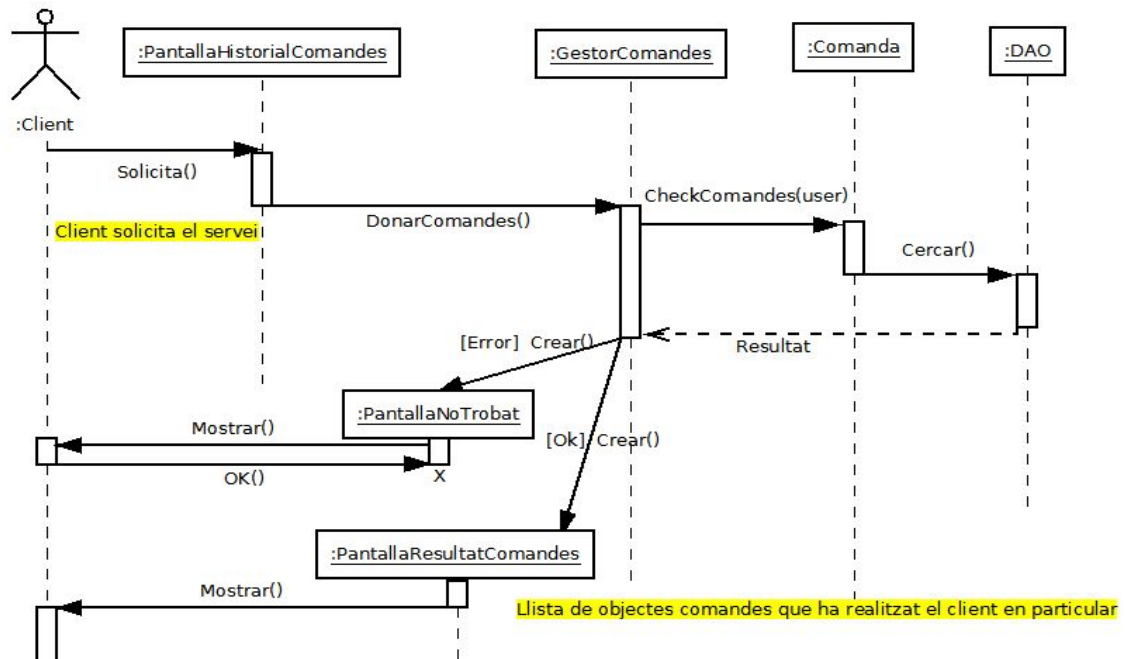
:Client

:PantallaHistorialComandes

:GestorComandes

:Comanda

:DAO

Solicita()

Client solicita el servei

DonarComandes()

CheckComandes(user)

Cercar()

Resultat

[Error] Crear()

:PantallaNoTrobat

Mostrar()

OK()

X

[Ok] Crear()

:PantallaResultatComandes

Mostrar()

Llista de objectes comandes que ha realitzat el client en particular